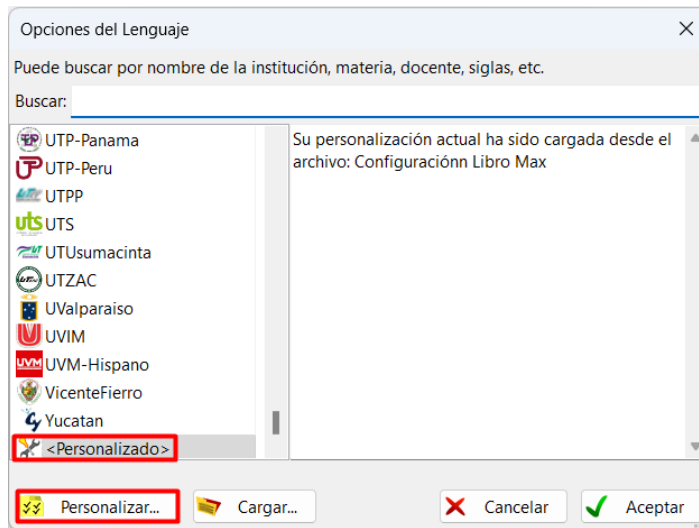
Opciones del Lenguaje

Puede buscar por nombre de la institución, materia, docente, siglas, etc.

Buscar:

UTP-Panama
UTP-Peru
UTPP
UTS
UTUsumacinta
UTZAC
UValparaiso
UVIM
UVM-Hispano
VicenteFierro
Yucatan
<Personalizado>

Su personalización actual ha sido cargada desde el archivo: Configuraciónn Libro Max

Personalizar...
Cargar...
Cancelar
Aceptar